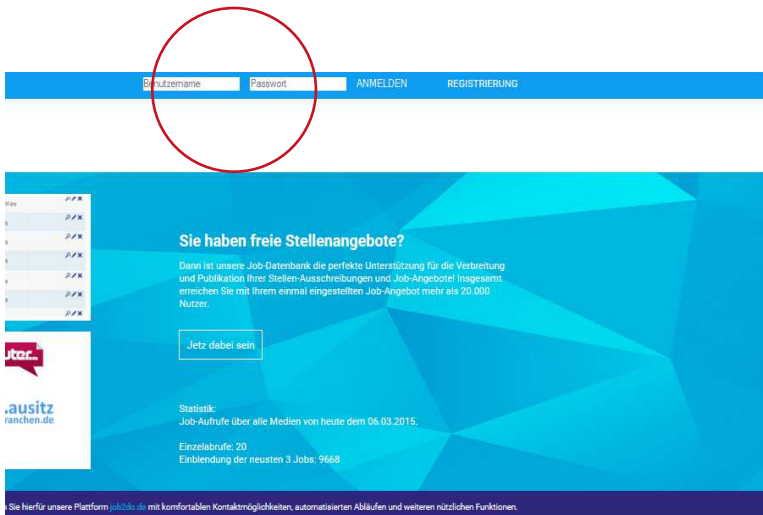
Benutzername Passwort ANMELDEN REGISTRIERUNG

Sie haben freie Stellenangebote?

Dann ist unsere Job-Datenbank die perfekte Unterstützung für die Verbreitung und Publikation Ihrer Stellen-Ausschreibungen und Job-Angebote! Insgesamt erreichen Sie mit Ihrem einmal eingestellten Job-Angebot mehr als 20.000 Nutzer.

Jetz dabei sein

Statistik:
Job-Aufrufe über alle Medien von heute dem 06.03.2015.

Einzelabrufe: 20
Einblendung der neusten 3 Jobs: 9668

uter

.ausitz
ranchen.de

n Sie hierfür unsere Plattform job2do.de mit komfortablen Kontaktmöglichkeiten, automatisierten Abläufen und weiteren nützlichen Funktionen.